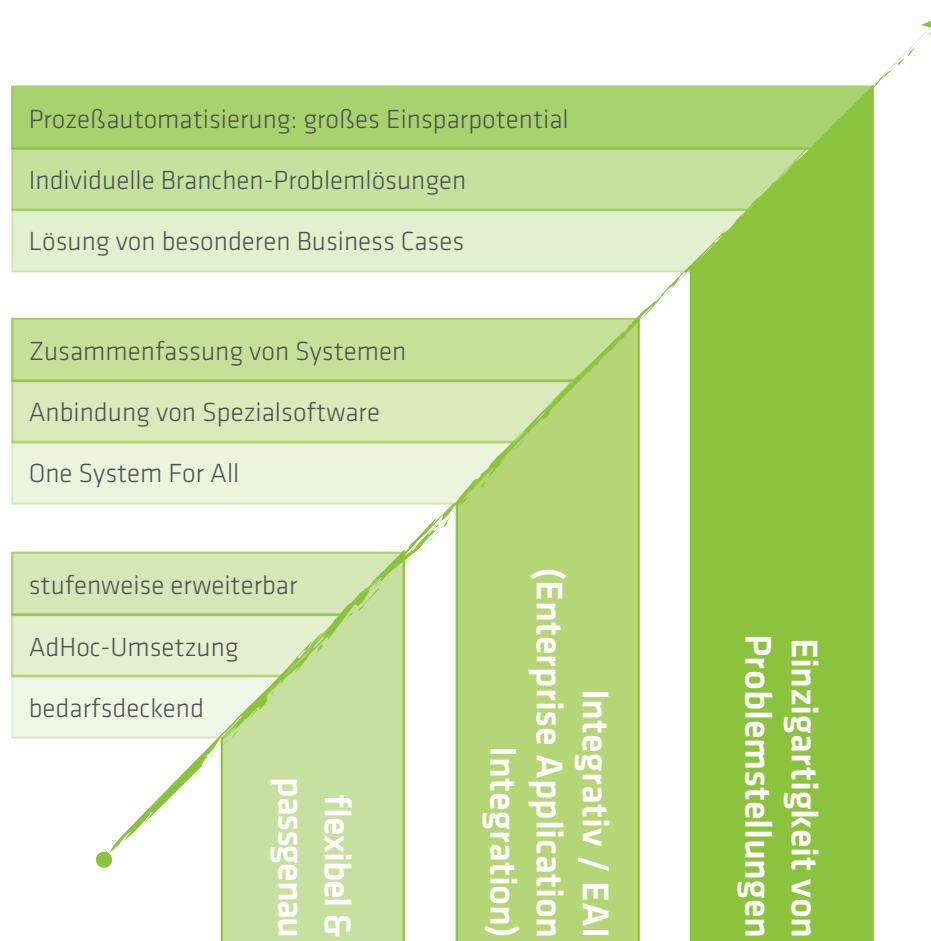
Prozeßautomatisierung: großes Einsparpotential

Individuelle Branchen-Problemlösungen

Lösung von besonderen Business Cases

Zusammenfassung von Systemen

Anbindung von Spezialsoftware

One System For All

stufenweise erweiterbar

AdHoc-Umsetzung

bedarfsdeckend

flexibel & passgenau

Integrativ / EAI (Enterprise Application Integration)

Einzigartigkeit von Problemstellungen